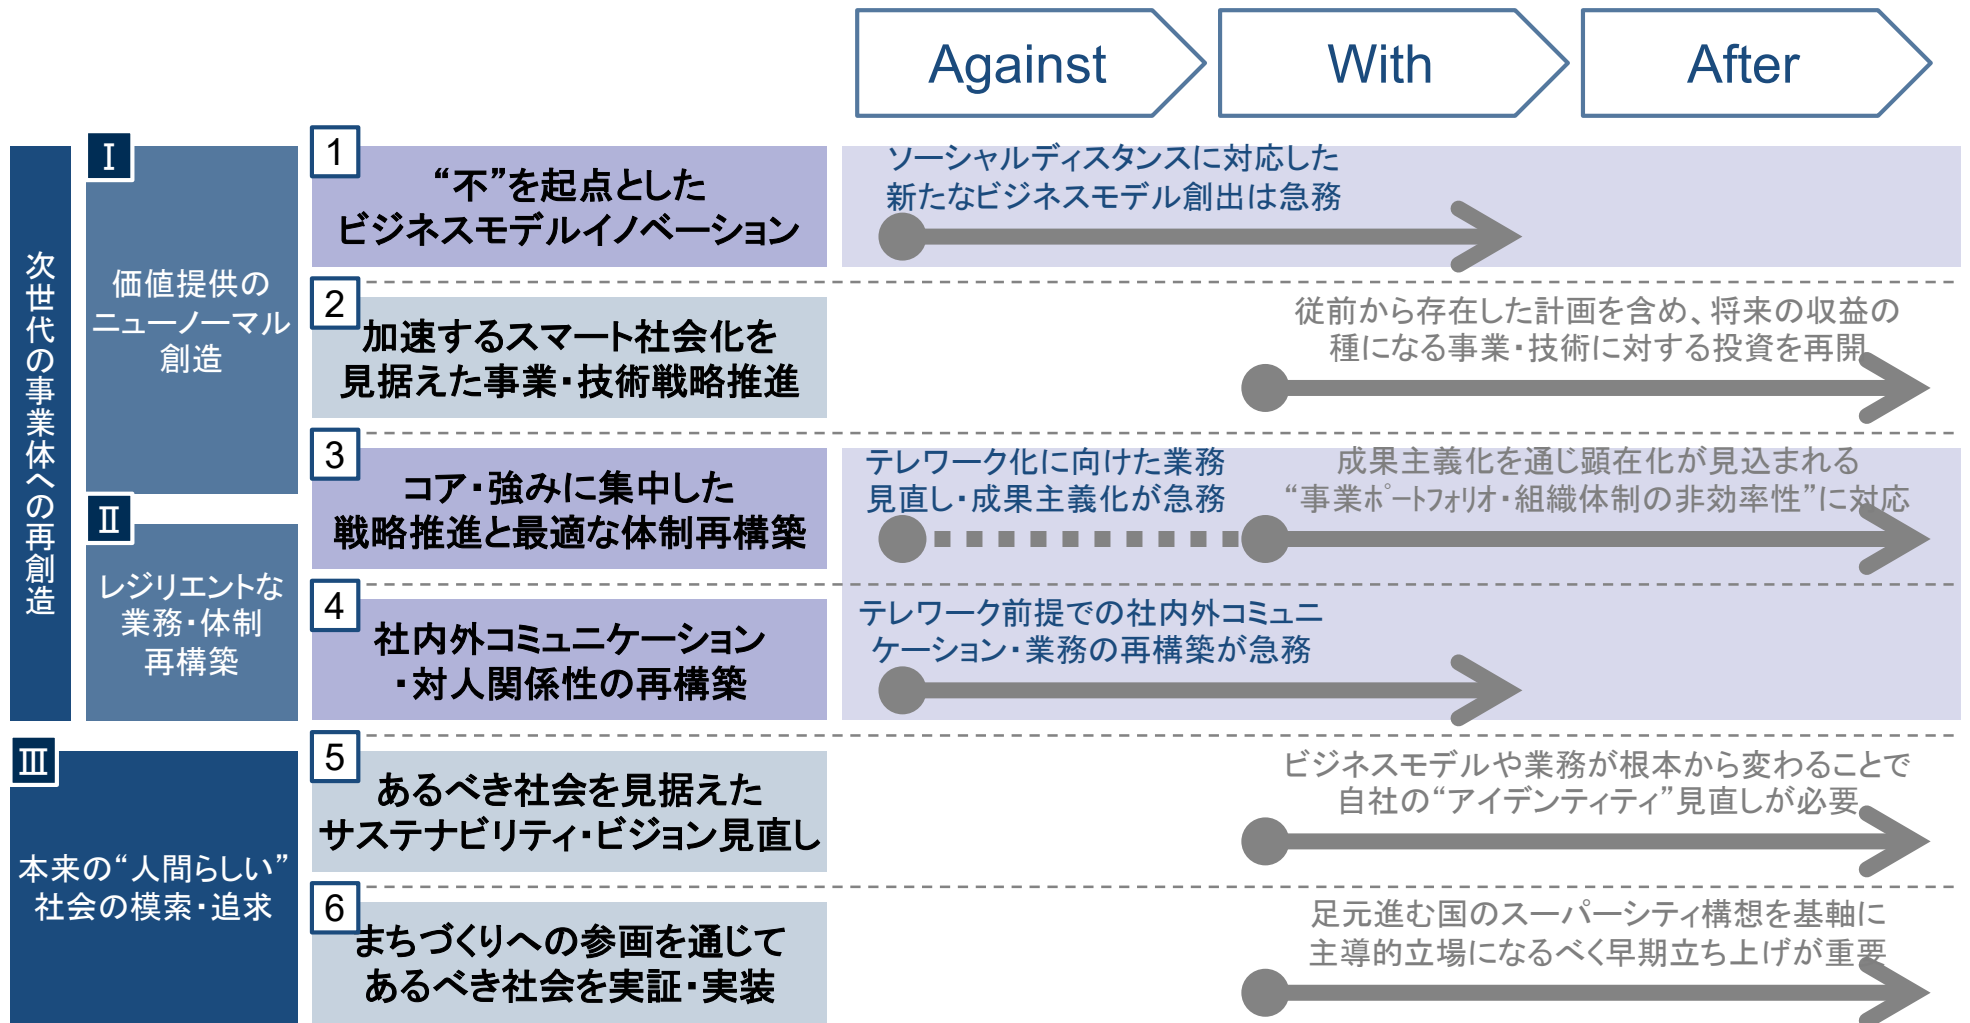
Against

With

After

次世代の事業体への再創造

Ⅰ

価値提供のニューノーマル創造

Ⅱ

レジリエントな業務・体制再構築

Ⅲ

本来の“人間らしい”社会の模索・追求

1

“不”を起点としたビジネスモデルイノベーション

ソーシャルディスタンスに対応した新たなビジネスモデル創出は急務

2

加速するスマート社会化を見据えた事業・技術戦略推進

従前から存在した計画を含め、将来の収益の種になる事業・技術に対する投資を再開

3

コア・強みに集中した戦略推進と最適な体制再構築

テレワーク化に向けた業務見直し・成果主義化が急務

成果主義化を通じ顕在化が見込まれる“事業ポートフォリオ・組織体制の非効率性”に対応

4

社内外コミュニケーション・対人関係性の再構築

テレワーク前提での社内外コミュニケーション・業務の再構築が急務

5

あるべき社会を見据えたサステナビリティ・ビジョン見直し

ビジネスモデルや業務が根本から変わることで自社の“アイデンティティ”見直しが必要

6

まちづくりへの参画を通じてあるべき社会を実証・実装

足元進む国のスーパーシティ構想を基軸に主導的立場になるべく早期立ち上げが重要